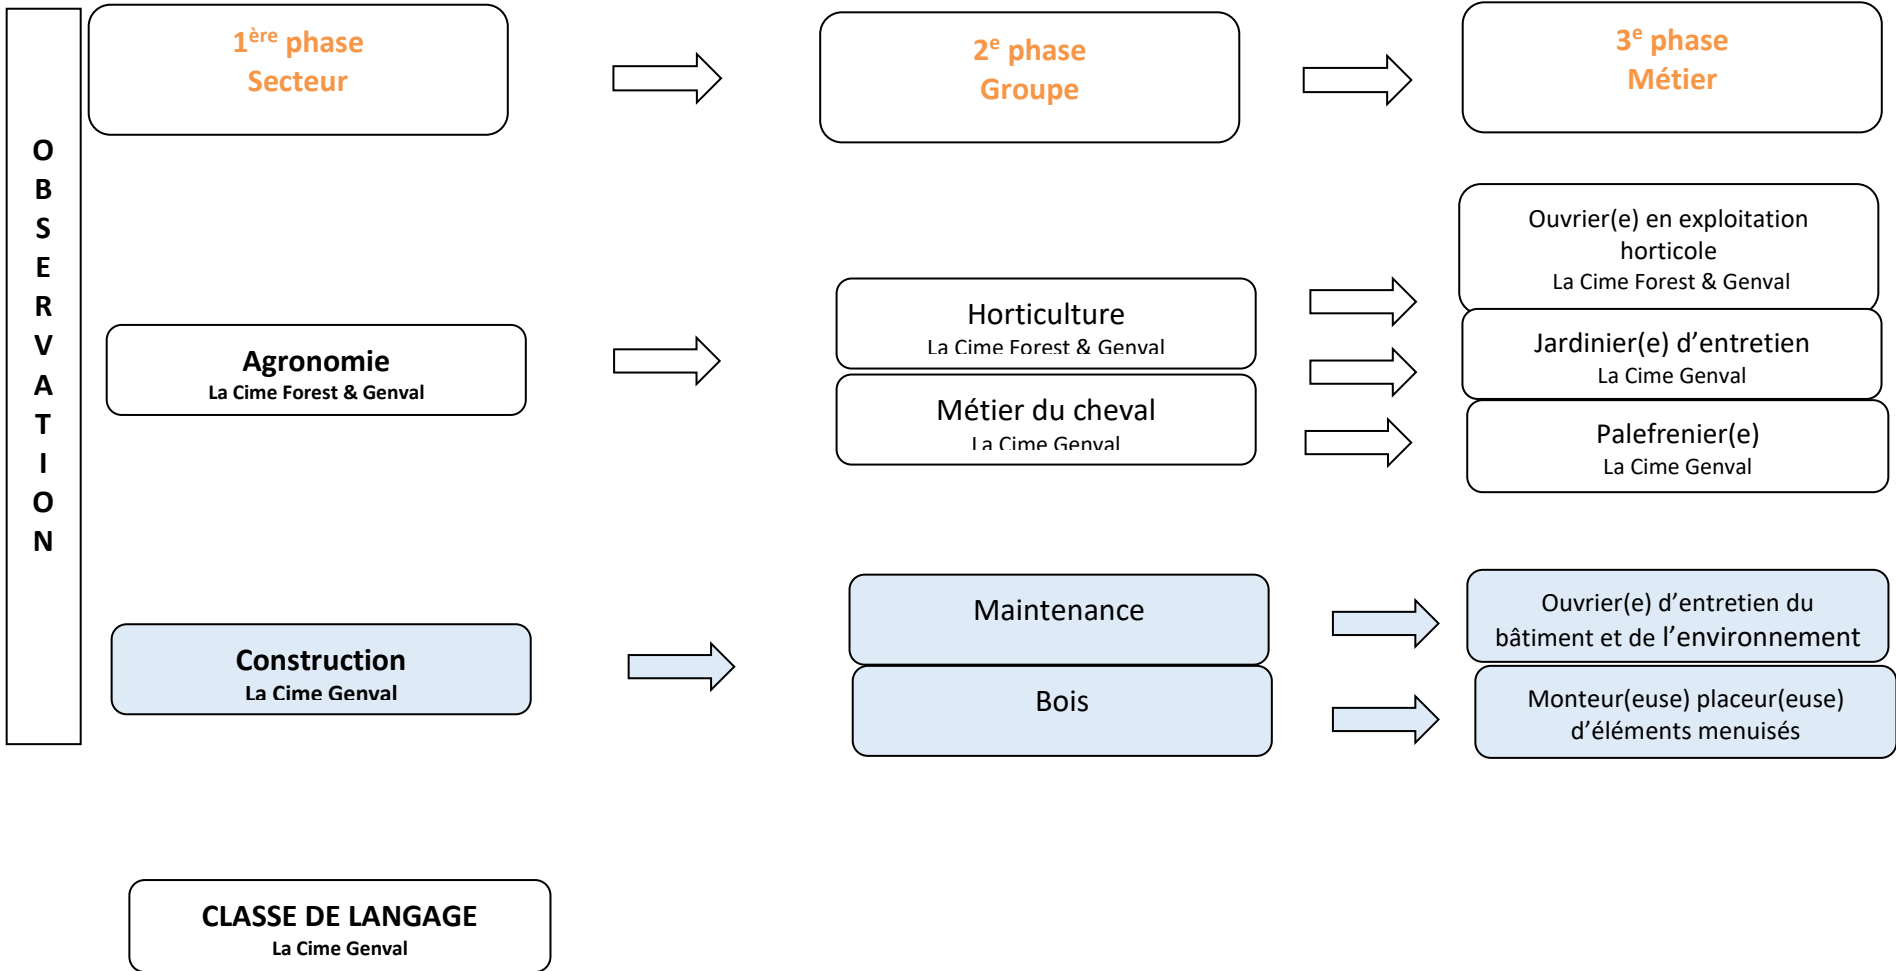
OBSERVATION

$1^{ère}$ phase
Secteur

$2^{e}$ phase
Groupe

$3^{e}$ phase
Métier

Agronomie
La Cime Forest & Genval

Horticulture
La Cime Forest & Genval

Métier du cheval
La Cime Genval

Ouvrier(e) en exploitation horticole
La Cime Forest & Genval

Jardinier(e) d'entretien
La Cime Genval

Palefrenier(e)
La Cime Genval

Construction
La Cime Genval

Maintenance

Bois

Ouvrier(e) d'entretien du bâtiment et de l'environnement

Monteur(euse) placeur(euse) d'éléments menuisés

CLASSE DE LANGAGE
La Cime Genval